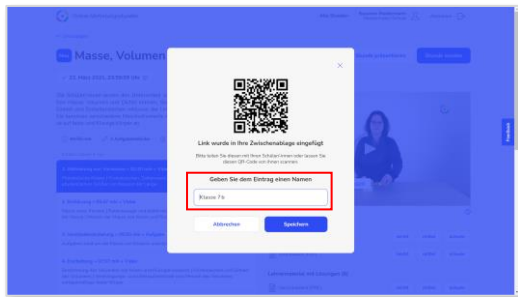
Masse, Volumen

Link wurde in Ihre Zwischenablage eingefügt

Bitte teilen Sie diesen mit Ihren Schülern oder lassen Sie diesen QR-Code von ihnen scannen.

Geben Sie dem Eintrag einen Namen

Klasse 7b

Abbrechen

Speichern

Feedback